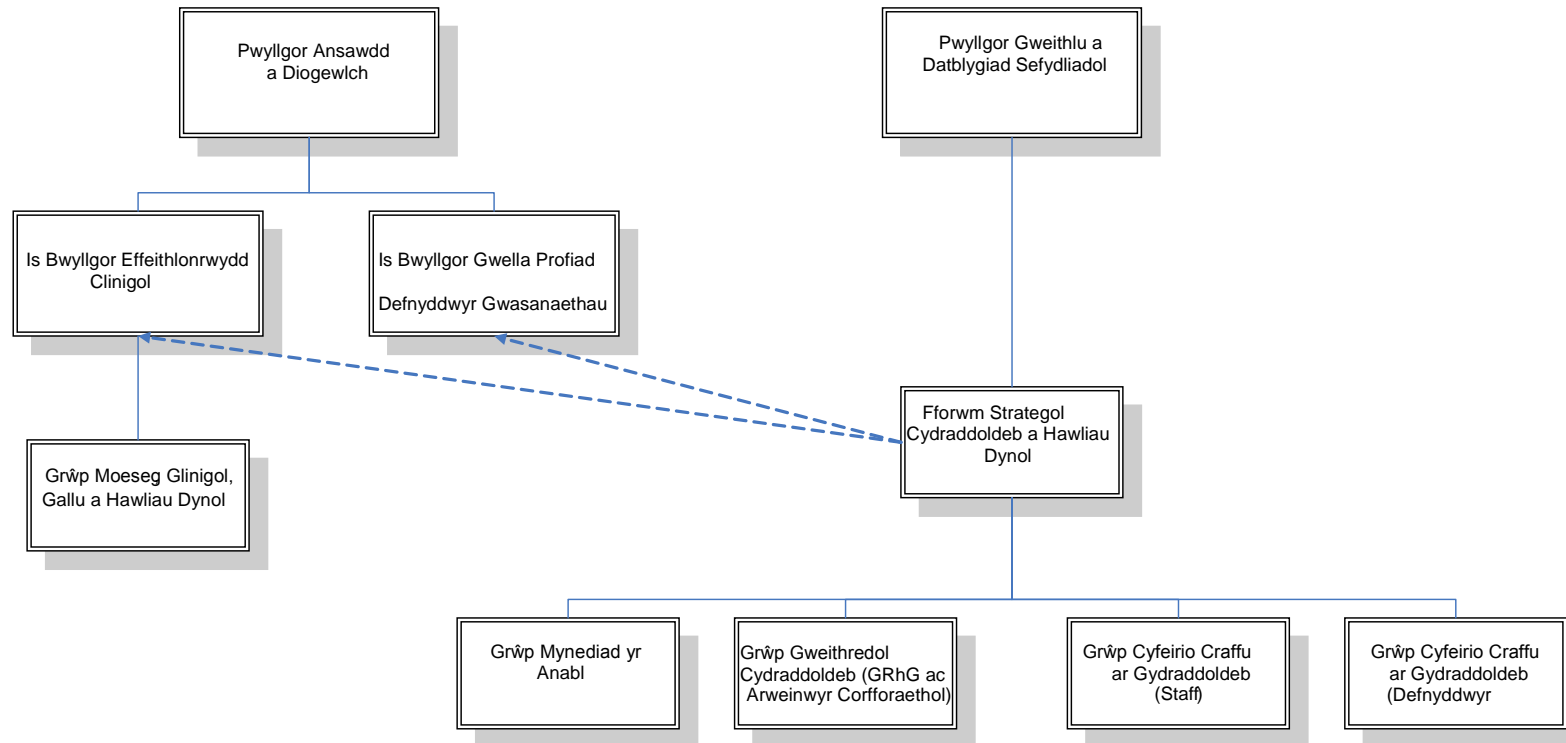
Pwyllgor Ansawdd a Diogewlch

Pwyllgor Gweithlu a Datblygiad Sefydliadol

Is Bwyllgor Effeithlonrwydd Clinigol

Is Bwyllgor Gwella Profiad

Defnyddwyr Gwasanaethau

Fforwm Strategol Cydraddoldeb a Hawliau Dynol

Grŵp Moeseg Glinigol, Gallu a Hawliau Dynol

Grŵp Mynediad yr Anabl

Grŵp Gweithredol Cydraddoldeb (GRhG ac Arweinwyr Corfforaethol)

Grŵp Cyfeirio Craffu ar Gydraddoldeb (Staff)

Grŵp Cyfeirio Craffu ar Gydraddoldeb (Defnyddwyr